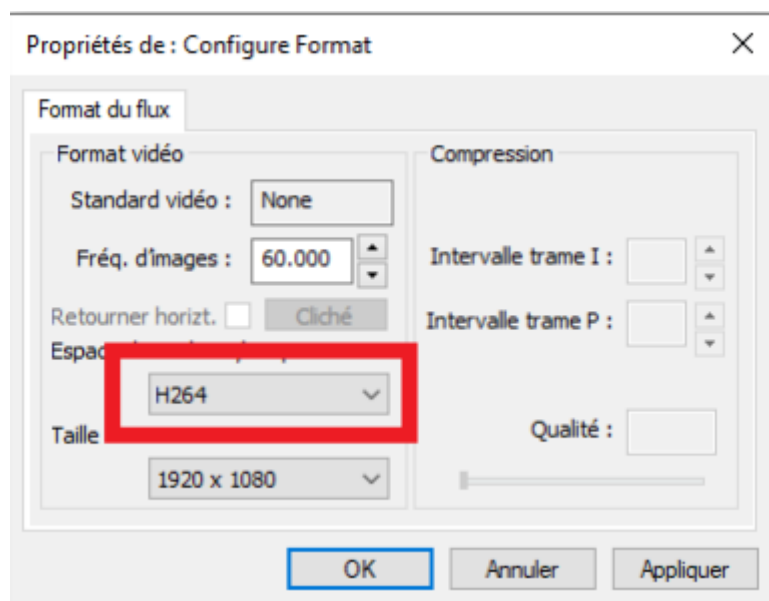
Propriétés de : Configure Format

×

Format du flux

Format vidéo

Standard vidéo : None

Fréq. d'images : 60.000

Retourner horizt. Cliché

Espac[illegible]

H264

Taille

1920 x 1080

Compression

Intervalle trame I :

Intervalle trame P :

Qualité :

OK Annuler Appliquer